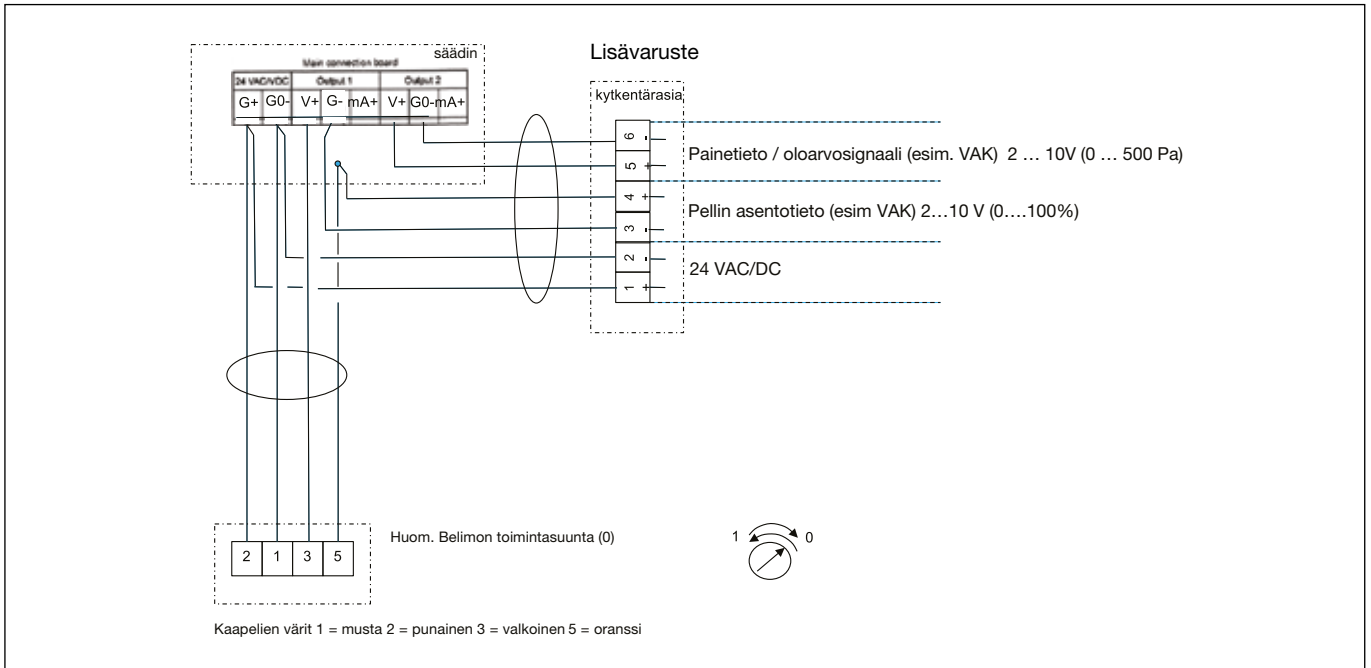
säädin
Main connection board
24 VAC/DC
Output 1
Output 2
G+ G0- V+ G- mA+ V+ G0- mA+

Lisävaruste
kytkentärasia
6 -
5 +
4 +
3 -
2 -
1 +

Painetieto / oloarvosignaali (esim. VAK) 2 … 10V (0 … 500 Pa)
Pellin asentotieto (esim VAK) 2…10 V (0….100%)
24 VAC/DC

2 1 3 5
Huom. Belimon toimintasuunta (0)
1 0

Kaapelien värit 1 = musta 2 = punainen 3 = valkoinen 5 = oranssi